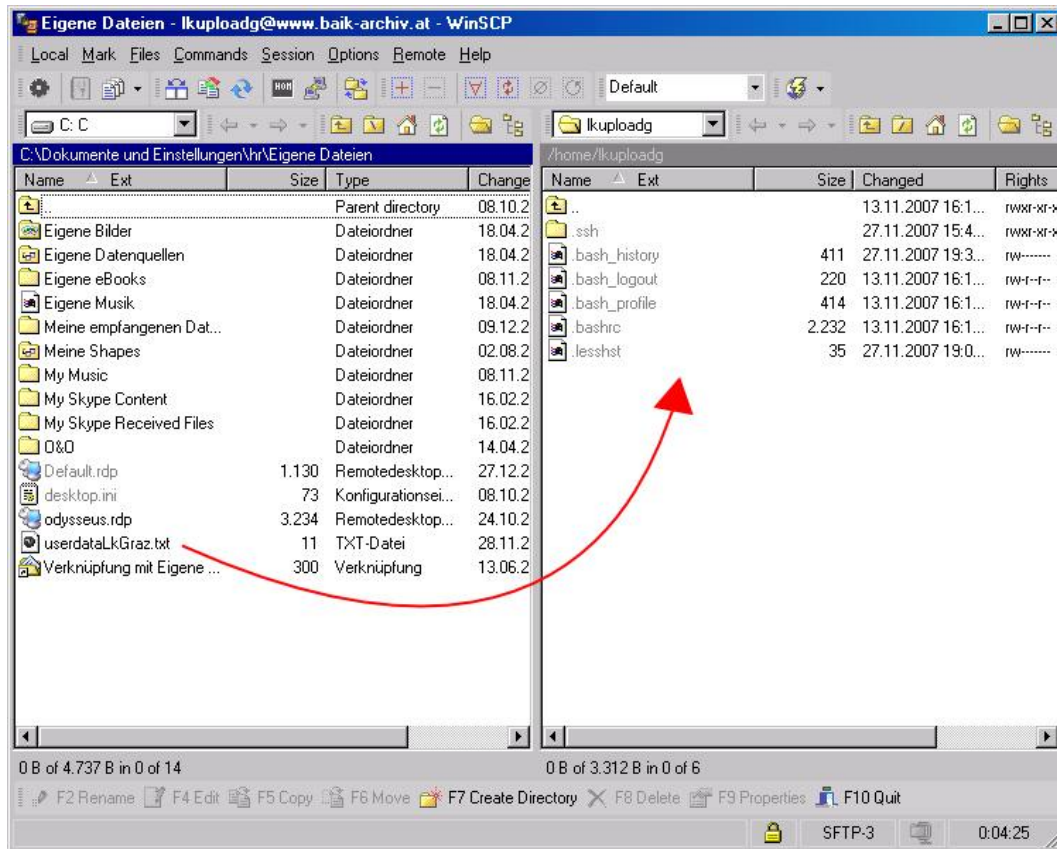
Eigene Dateien - lkuploadg@www.baik-archiv.at - WinSCP

Local Mark Files Commands Session Options Remote Help

Default

C: C

lkuploadg

C:\Dokumente und Einstellungen\hr\Eigene Dateien

/home/lkuploadg

| Name | Ext | Size | Type | Change |
|---|---|---|---|---|
| .. | | | Parent directory | 08.10.2 |
| Eigene Bilder | | | Dateiordner | 18.04.2 |
| Eigene Datenquellen | | | Dateiordner | 18.04.2 |
| Eigene eBooks | | | Dateiordner | 08.11.2 |
| Eigene Musik | | | Dateiordner | 18.04.2 |
| Meine empfangenen Dat... | | | Dateiordner | 09.12.2 |
| Meine Shapes | | | Dateiordner | 02.08.2 |
| My Music | | | Dateiordner | 08.11.2 |
| My Skype Content | | | Dateiordner | 16.02.2 |
| My Skype Received Files | | | Dateiordner | 16.02.2 |
| O&O | | | Dateiordner | 14.04.2 |
| Default.rdp | | 1.130 | Remotedesktop... | 27.12.2 |
| desktop.ini | | 73 | Konfigurationsei... | 08.10.2 |
| odysseus.rdp | | 3.234 | Remotedesktop... | 24.10.2 |
| userdataLkGraz.txt | | 11 | TXT-Datei | 28.11.2 |
| Verknüpfung mit Eigene ... | | 300 | Verknüpfung | 13.06.2 |

| Name | Ext | Size | Changed | Rights |
|---|---|---|---|---|
| .. | | | 13.11.2007 16:1... | rwxr-xr-x |
| .ssh | | | 27.11.2007 15:4... | rwxr-xr-x |
| .bash_history | | 411 | 27.11.2007 19:3... | rw------- |
| .bash_logout | | 220 | 13.11.2007 16:1... | rw-r--r-- |
| .bash_profile | | 414 | 13.11.2007 16:1... | rw-r--r-- |
| .bashrc | | 2.232 | 13.11.2007 16:1... | rw-r--r-- |
| .lesshst | | 35 | 27.11.2007 19:0... | rw------- |

0 B of 4.737 B in 0 of 14

0 B of 3.312 B in 0 of 6

F2 Rename F4 Edit F5 Copy F6 Move F7 Create Directory F8 Delete F9 Properties F10 Quit

SFTP-3 0:04:25